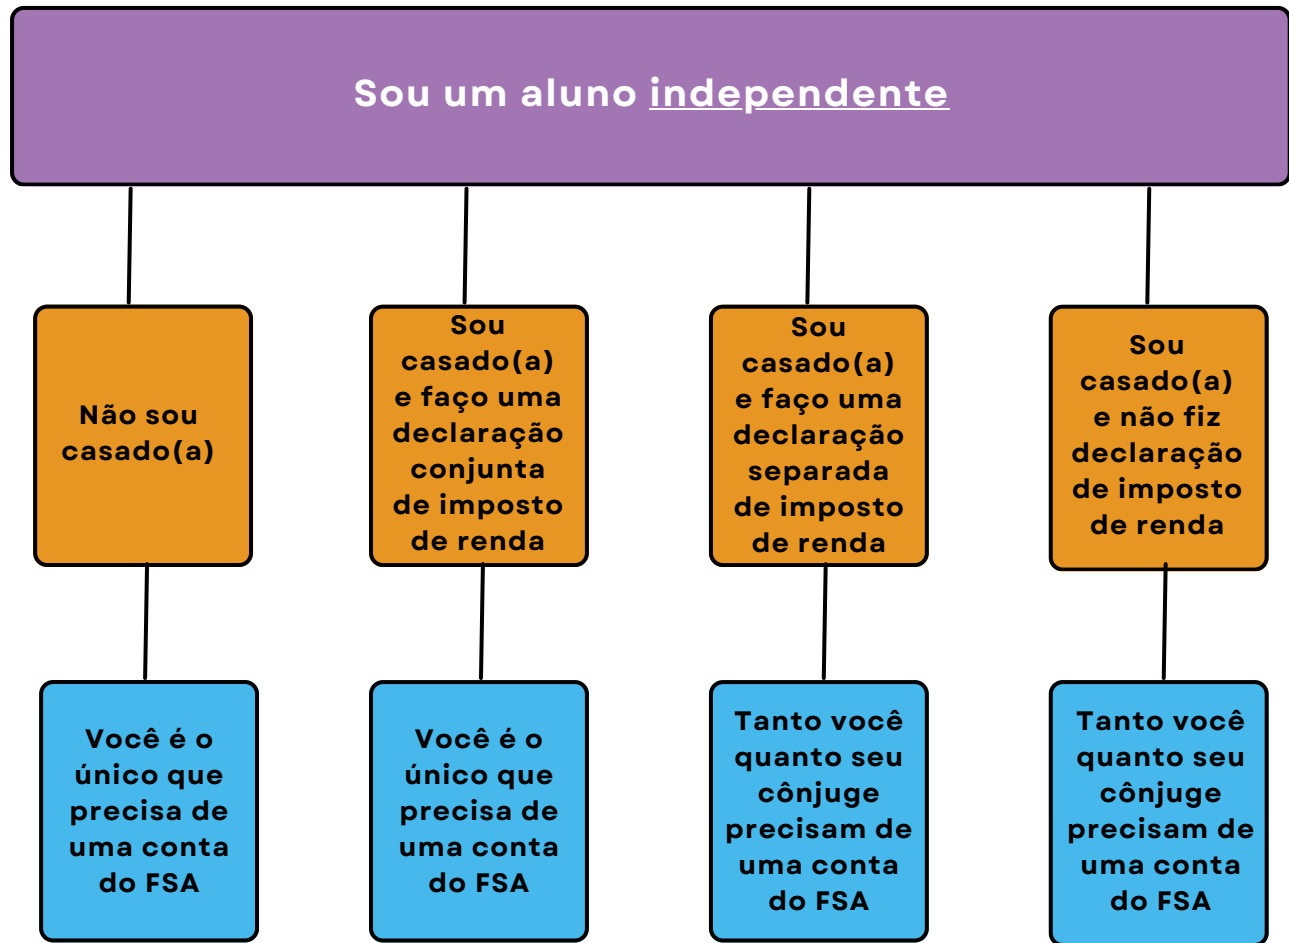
Sou um aluno independente

Não sou casado(a)

Sou casado(a) e faço uma declaração conjunta de imposto de renda

Sou casado(a) e faço uma declaração separada de imposto de renda

Sou casado(a) e não fiz declaração de imposto de renda

Você é o único que precisa de uma conta do FSA

Você é o único que precisa de uma conta do FSA

Tanto você quanto seu cônjuge precisam de uma conta do FSA

Tanto você quanto seu cônjuge precisam de uma conta do FSA